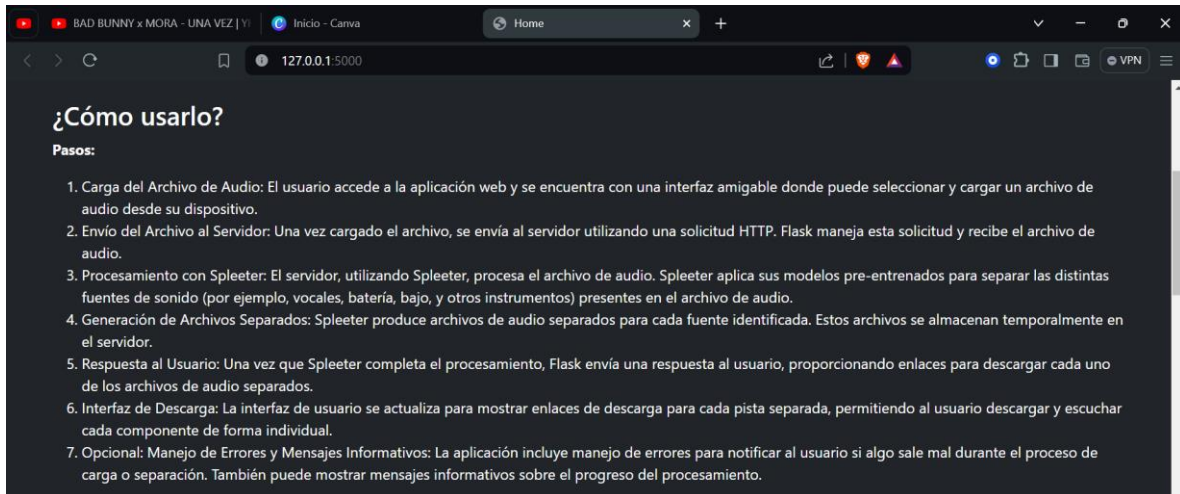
BAD BUNNY x MORA - UNA VEZ | Y
Inicio - Canva
Home
127.0.0.1:5000
VPN

¿Cómo usarlo?

Pasos:

1. Carga del Archivo de Audio: El usuario accede a la aplicación web y se encuentra con una interfaz amigable donde puede seleccionar y cargar un archivo de audio desde su dispositivo.
2. Envío del Archivo al Servidor: Una vez cargado el archivo, se envía al servidor utilizando una solicitud HTTP. Flask maneja esta solicitud y recibe el archivo de audio.
3. Procesamiento con Spleeter: El servidor, utilizando Spleeter, procesa el archivo de audio. Spleeter aplica sus modelos pre-entrenados para separar las distintas fuentes de sonido (por ejemplo, vocales, batería, bajo, y otros instrumentos) presentes en el archivo de audio.
4. Generación de Archivos Separados: Spleeter produce archivos de audio separados para cada fuente identificada. Estos archivos se almacenan temporalmente en el servidor.
5. Respuesta al Usuario: Una vez que Spleeter completa el procesamiento, Flask envía una respuesta al usuario, proporcionando enlaces para descargar cada uno de los archivos de audio separados.
6. Interfaz de Descarga: La interfaz de usuario se actualiza para mostrar enlaces de descarga para cada pista separada, permitiendo al usuario descargar y escuchar cada componente de forma individual.
7. Opcional: Manejo de Errores y Mensajes Informativos: La aplicación incluye manejo de errores para notificar al usuario si algo sale mal durante el proceso de carga o separación. También puede mostrar mensajes informativos sobre el progreso del procesamiento.